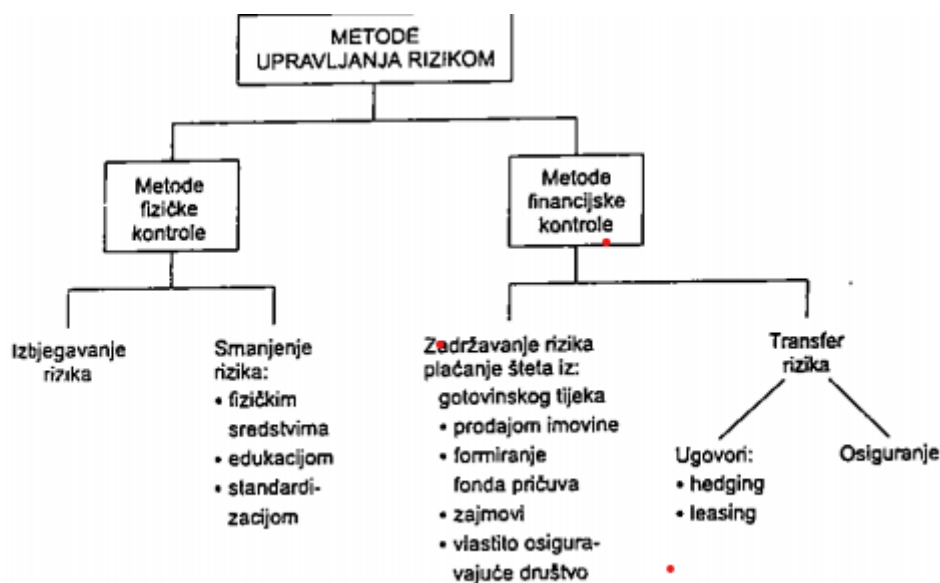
METODE
UPRAVLJANJA RIZIKOM

Metode fizičke kontrole

Metode financijske kontrole

Izbjegavanje rizika

Smanjenje rizika:
• fizičkim sredstvima
• edukacijom
• standardizacijom

Zadržavanje rizika plaćanje šteta iz:
gotovinskog tijeka
• prodajom imovine
• formiranje fonda pričuva
• zajmovi
• vlastito osiguravajuće društvo

Transfer rizika

Ugovori:
• hedging
• leasing

Osiguranje